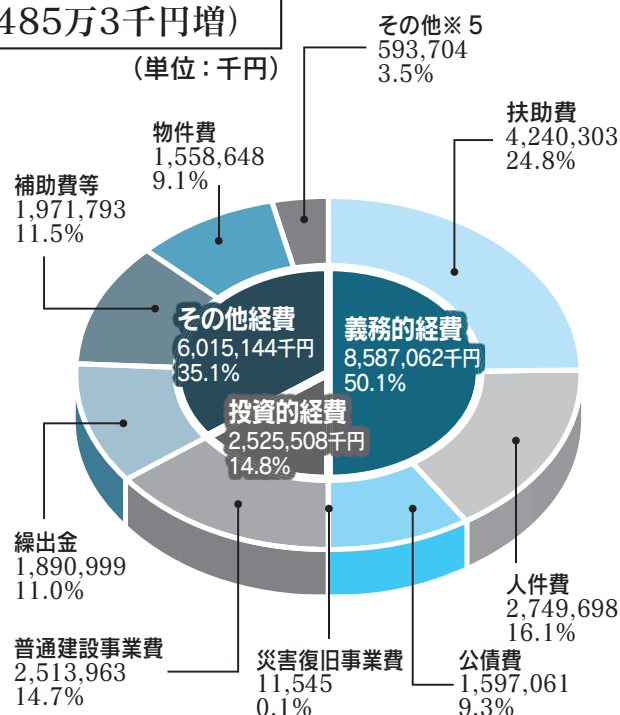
485万3千円増）

（単位：千円）

その他※5
593,704
3.5%

扶助費
4,240,303
24.8%

物件費
1,558,648
9.1%

補助費等
1,971,793
11.5%

その他経費
6,015,144千円
35.1%

義務的経費
8,587,062千円
50.1%

投資的経費
2,525,508千円
14.8%

繰出金
1,890,999
11.0%

人件費
2,749,698
16.1%

普通建設事業費
2,513,963
14.7%

災害復旧事業費
11,545
0.1%

公債費
1,597,061
9.3%